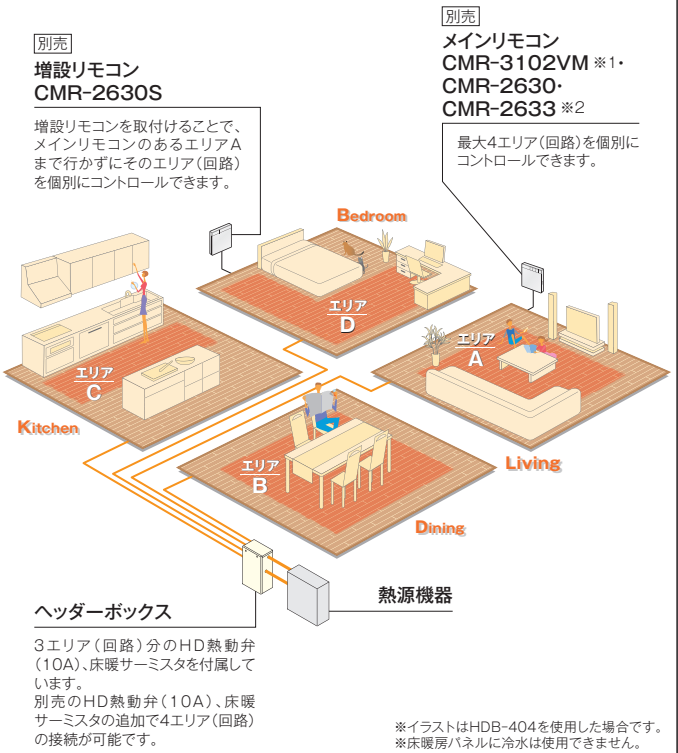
別売
増設リモコン
CMR-2630S

増設リモコンを取付けることで、メインリモコンのあるエリアAまで行かずにそのエリア(回路)を個別にコントロールできます。

別売
メインリモコン
CMR-3102VM ※1・
CMR-2630・
CMR-2633 ※2

最大4エリア(回路)を個別にコントロールできます。

Bedroom

エリア
D

エリア
A

Living

エリア
C

Kitchen

エリア
B

Dining

ヘッダーボックス

3エリア(回路)分のHD熱動弁(10A)、床暖サーミスタを付属しています。
別売のHD熱動弁(10A)、床暖サーミスタの追加で4エリア(回路)の接続が可能です。

熱源機器

※イラストはHDB-404を使用した場合です。
※床暖房パネルに冷水は使用できません。